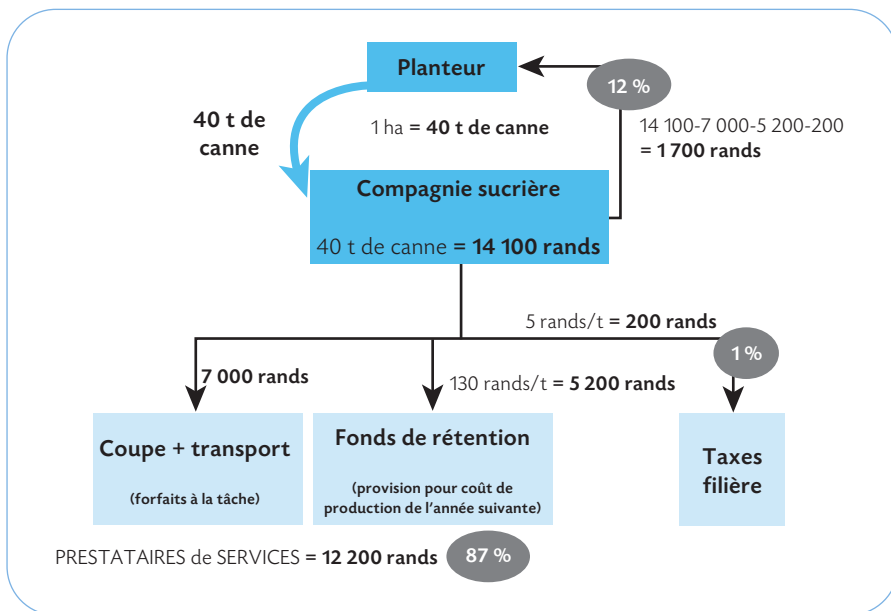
Planteur

12 %

40 t de canne

1 ha = **40 t de canne**

14 100-7 000-5 200-200
= **1 700 rands**

Compagnie sucrière

40 t de canne = **14 100 rands**

5 rands/t = **200 rands**

1 %

7 000 rands

130 rands/t = **5 200 rands**

Coupe + transport

(forfaits à la tâche)

Fonds de rétention

(provision pour coût de production de l'année suivante)

Taxes filière

PRESTATAIRES de SERVICES = **12 200 rands**

87 %